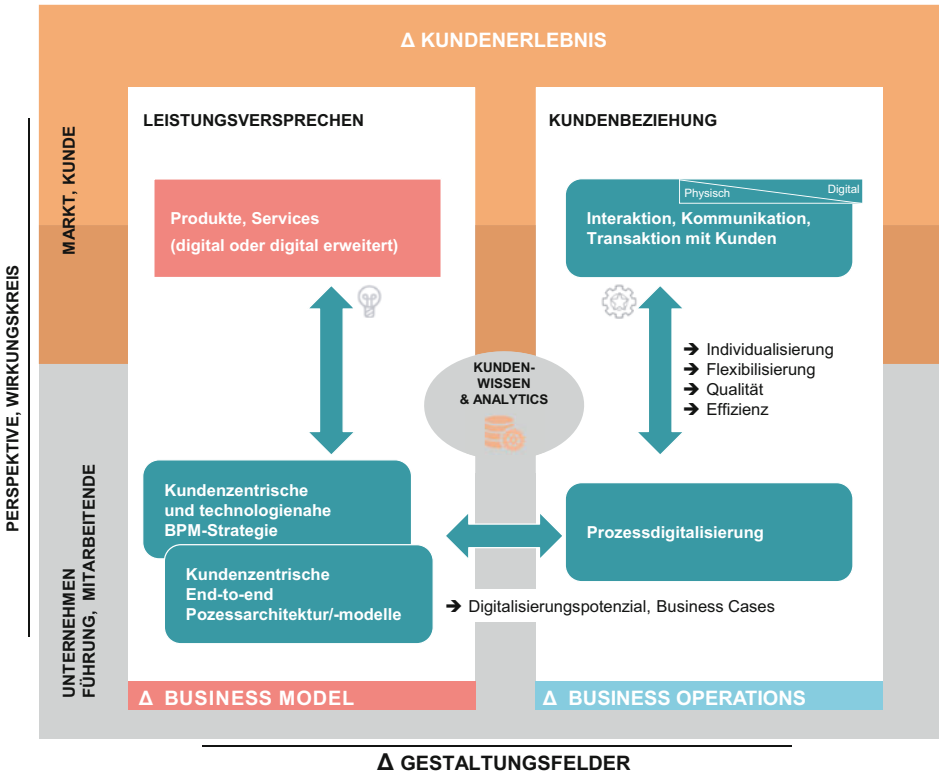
Δ KUNDENERLEBNIS

PERSPEKTIVE, WIRKUNGSKREIS

MARKT, KUNDE

UNTERNEHMEN FÜHRUNG, MITARBEITENDE

LEISTUNGSVERSPRECHEN

Produkte, Services (digital oder digital erweitert)

Kundenzentrische und technologienahe BPM-Strategie

Kundenzentrische End-to-end Pozessarchitektur/-modelle

KUNDEN-WISSEN & ANALYTICS

KUNDENBEZIEHUNG

Physisch

Digital

Interaktion, Kommunikation, Transaktion mit Kunden

➔ Individualisierung
➔ Flexibilisierung
➔ Qualität
➔ Effizienz

Prozessdigitalisierung

➔ Digitalisierungspotenzial, Business Cases

Δ BUSINESS MODEL

Δ BUSINESS OPERATIONS

Δ GESTALTUNGSFELDER